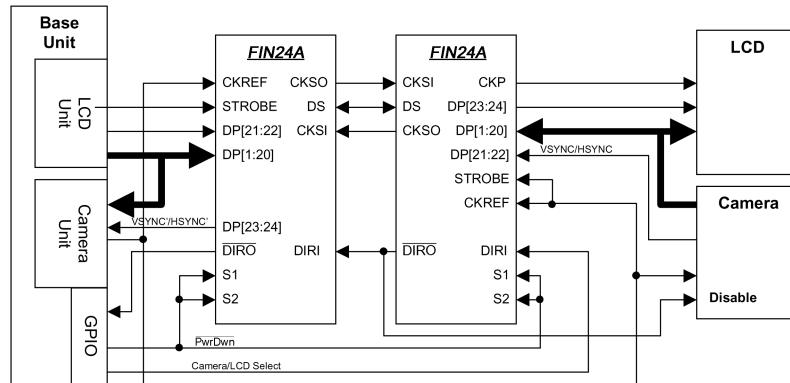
Base Unit

LCD Unit

Camera Unit

GPIO

FIN24A

CKREF CKSO
STROBE DS
DP[21:22] CKSI
DP[1:20]
DP[23:24]
$\overline{\text{DIRO}}$ DIRI
S1
S2

FIN24A

CKSI CKP
DS DP[23:24]
CKSO DP[1:20]
DP[21:22]
STROBE
CKREF
$\overline{\text{DIRO}}$ DIRI
S1
S2

VSYNC'/HSYNC'

VSYNC/HSYNC

LCD

Camera

Disable

$\overline{\text{PwrDwn}}$

Camera/LCD Select